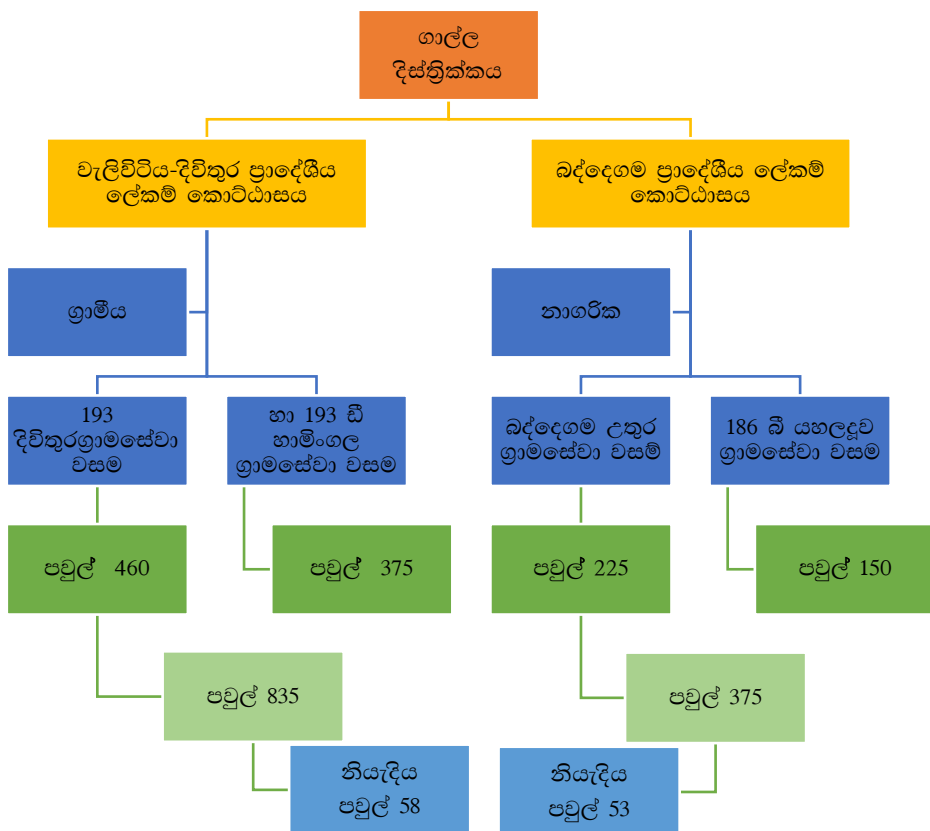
ගාල්ල දිස්ත්‍රික්කය

වැලිවිටිය-දිවිතුර ප්‍රාදේශීය ලේකම් කොට්ඨාසය

බද්දෙගම ප්‍රාදේශීය ලේකම් කොට්ඨාසය

ග්‍රාමීය

නාගරික

193 දිවිතුරග්‍රාමසේවා වසම

හා 193 ඩී හාමිංගල ග්‍රාමසේවා වසම

බද්දෙගම උතුර ග්‍රාමසේවා වසම්

186 බී යහලදූව ග්‍රාමසේවා වසම

පවුල් 460

පවුල් 375

පවුල් 225

පවුල් 150

පවුල් 835

පවුල් 375

නියැදිය පවුල් 58

නියැදිය පවුල් 53